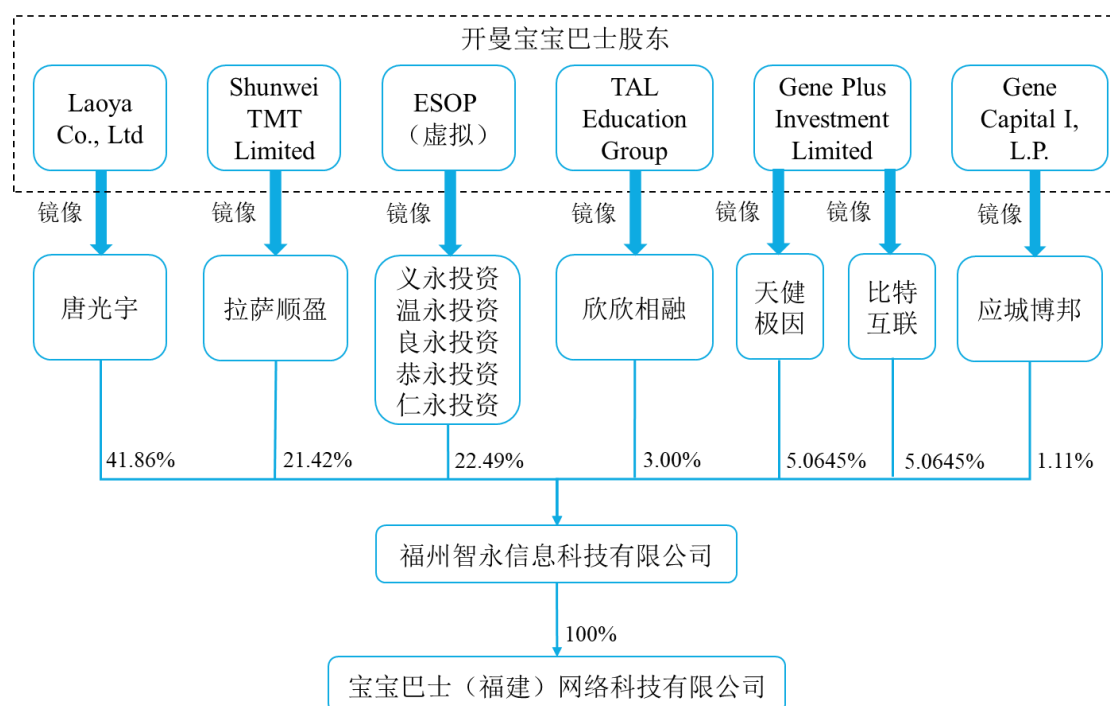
开曼宝宝巴士股东

Laoya Co., Ltd

Shunwei TMT Limited

ESOP（虚拟）

TAL Education Group

Gene Plus Investment Limited

Gene Capital I, L.P.

镜像

镜像

镜像

镜像

镜像

镜像

镜像

唐光宇

拉萨顺盈

义永投资
温永投资
良永投资
恭永投资
仁永投资

欣欣相融

天健极因

比特互联

应城博邦

41.86%

21.42%

22.49%

3.00%

5.0645%

5.0645%

1.11%

福州智永信息科技有限公司

100%

宝宝巴士（福建）网络科技有限公司